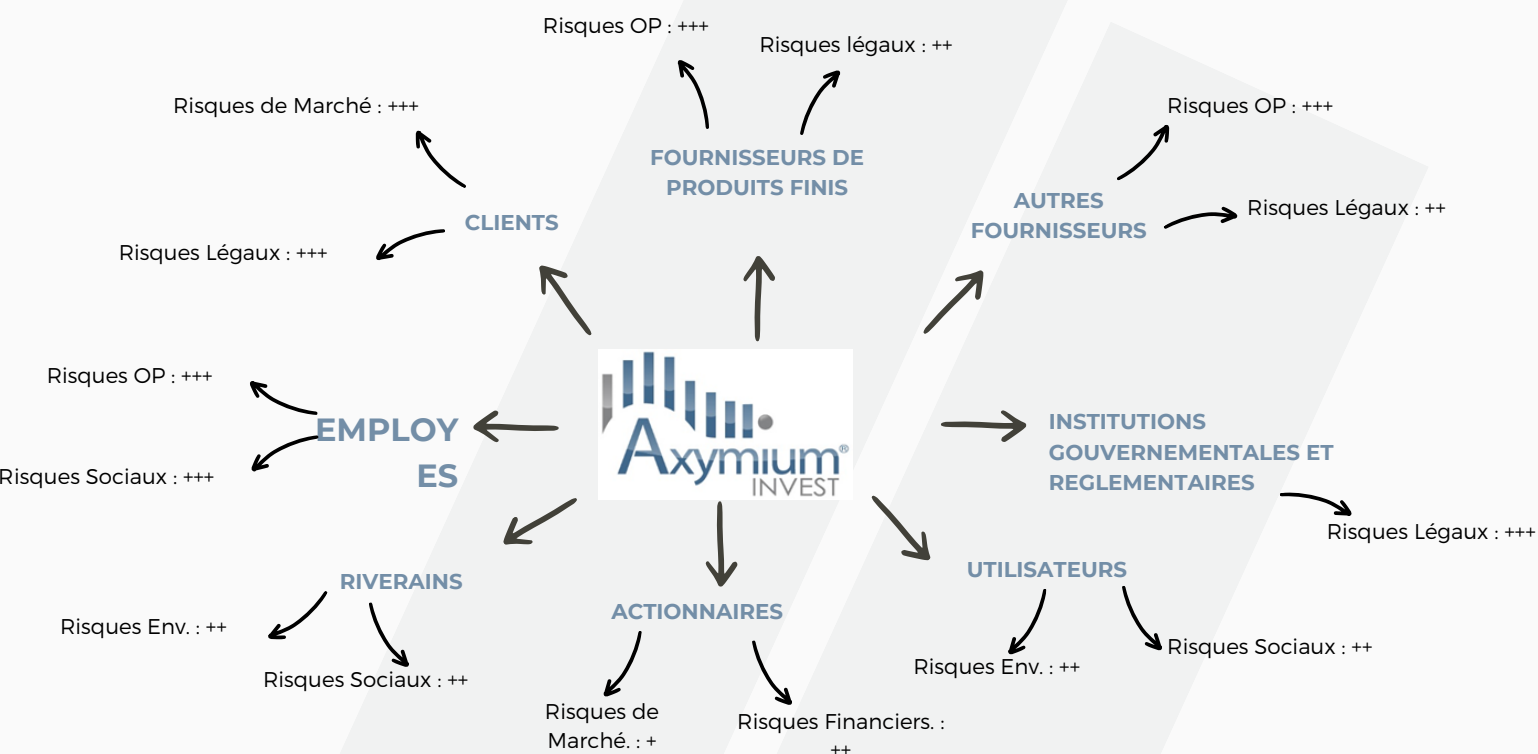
Risques OP : +++

Risques légaux : ++

Risques de Marché : +++

FOURNISSEURS DE PRODUITS FINIS

Risques OP : +++

AUTRES FOURNISSEURS

Risques Légaux : ++

CLIENTS

Risques Légaux : +++

Risques OP : +++

EMPLOY ES

Risques Sociaux : +++

Axymium® INVEST

INSTITUTIONS GOUVERNEMENTALES ET REGLEMENTAIRES

Risques Légaux : +++

RIVERAINS

UTILISATEURS

Risques Env. : ++

ACTIONNAIRES

Risques Sociaux : ++

Risques Sociaux : ++

Risques Env. : ++

Risques de Marché. : +

Risques Financiers. : ++